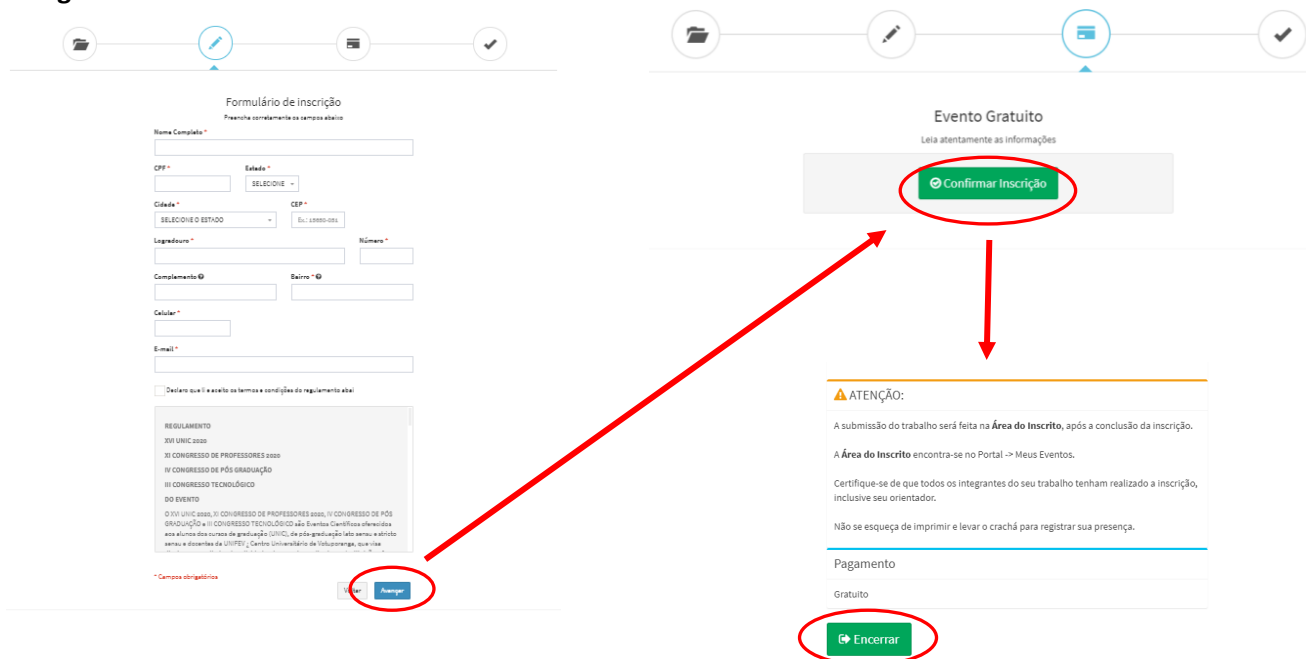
Formulário de inscrição
Preenche corretamente os campos abaixo

Nome Completo *

CPF *

Estado *

SELECIONE

Cidade *

SELECIONE O ESTADO

CEP *

Ex.: 15650-051

Logradouro *

Número *

Complemento

Bairro *

Celular *

E-mail *

Declaro que li e aceito os termos e condições do regulamento abaixo

REGULAMENTO
XVI UNIC 2020
XI CONGRESSO DE PROFESSORES 2020
IV CONGRESSO DE PÓS GRADUAÇÃO
III CONGRESSO TECNOLÓGICO
DO EVENTO
O XVI UNIC 2020, XI CONGRESSO DE PROFESSORES 2020, IV CONGRESSO DE PÓS GRADUAÇÃO e III CONGRESSO TECNOLÓGICO são Eventos Científicos oferecidos aos alunos dos cursos de graduação (UNIC), de pós-graduação lato sensu e stricto sensu e docentes da UNIFEV - Centro Universitário de Votuporanga, que visa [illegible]

* Campos obrigatórios

Voltar
Avançar

Evento Gratuito
Leia atentamente as informações

Confirmar Inscrição

ATENÇÃO:

A submissão do trabalho será feita na **Área do Inscrito**, após a conclusão da inscrição.

A **Área do Inscrito** encontra-se no Portal -> Meus Eventos.

Certifique-se de que todos os integrantes do seu trabalho tenham realizado a inscrição, inclusive seu orientador.

Não se esqueça de imprimir e levar o crachá para registrar sua presença.

Pagamento

Gratuito

Encerrar